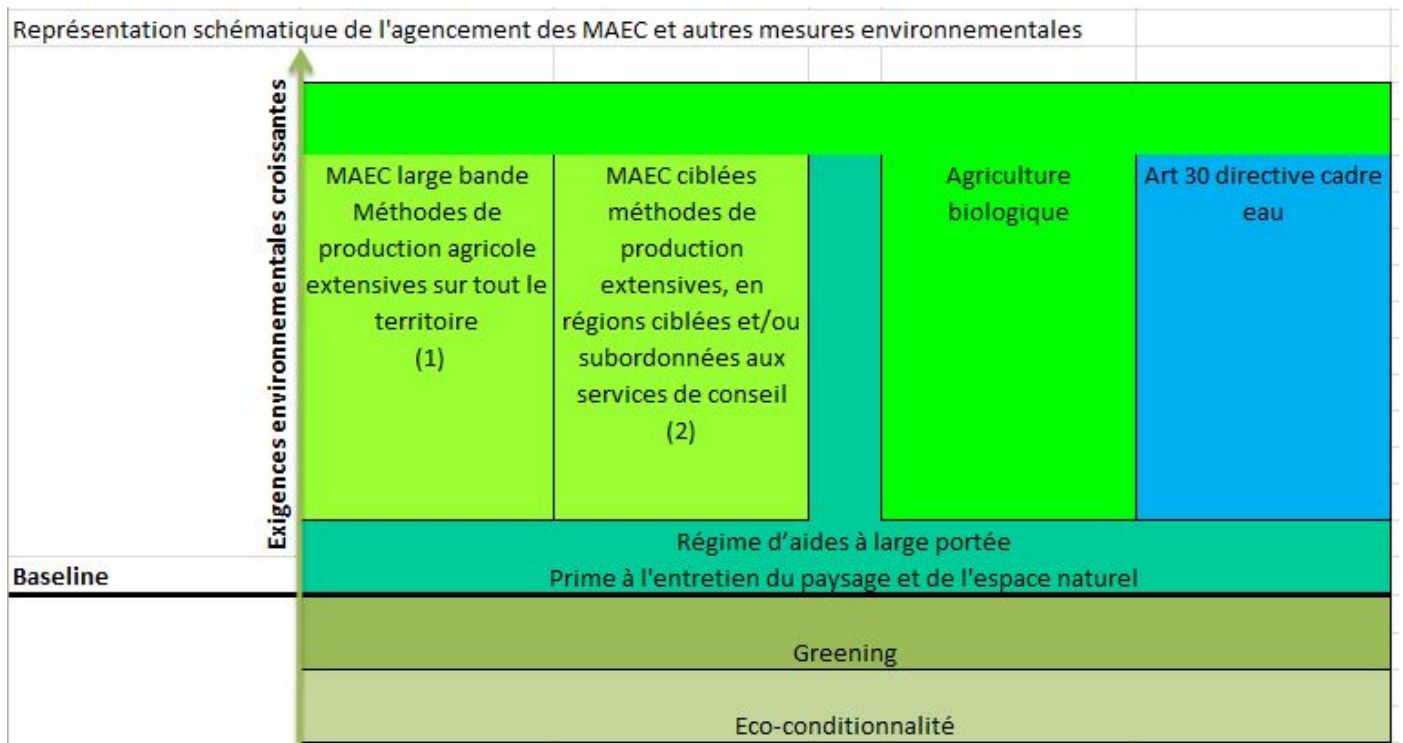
Représentation schématique de l'agencement des MAEC et autres mesures environnementales

Exigences environnementales croissantes

MAEC large bande Méthodes de production agricole extensives sur tout le territoire (1)

MAEC ciblées méthodes de production extensives, en régions ciblées et/ou subordonnées aux services de conseil (2)

Agriculture biologique

Art 30 directive cadre eau

Régime d'aides à large portée
Prime à l'entretien du paysage et de l'espace naturel

Baseline

Greening

Eco-conditionnalité